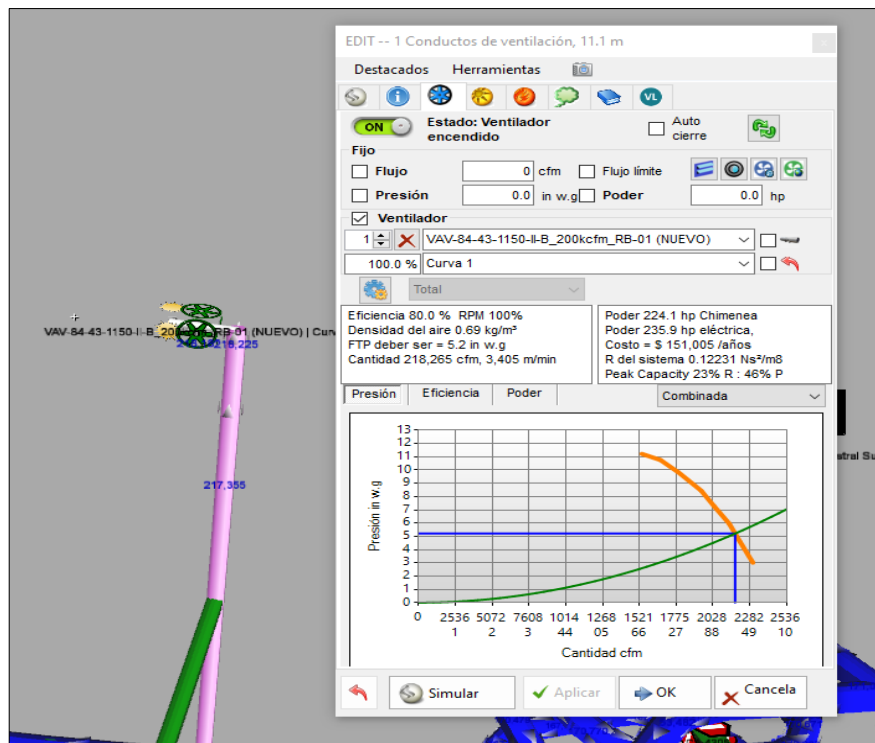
EDIT -- 1 Conductos de ventilación, 11.1 m

Destacados Herramientas

VL

ON Estado: Ventilador encendido

Auto cierre

Fijo

Flujo 0 cfm Flujo límite

Presión 0.0 in w.g Poder 0.0 hp

Ventilador

1 VAV-84-43-1150-II-B_200kcfm_RB-01 (NUEVO)

100.0 % Curva 1

Total

Eficiencia 80.0 % RPM 100%
Densidad del aire 0.69 kg/m³
FTP deber ser = 5.2 in w.g
Cantidad 218,265 cfm, 3,405 m/min

Poder 224.1 hp Chimenea
Poder 235.9 hp eléctrica,
Costo = $ 151,005 /años
R del sistema 0.12231 Ns²/m8
Peak Capacity 23% R : 46% P

Presión Eficiencia Poder

Combinada

13
12
11
10
9
8
7
6
5
4
3
2
1
0

Presión in w.g

0 25361 50722 76083 101444 126805 152166 177527 202888 228249 253610

Cantidad cfm

VAV-84-43-1150-II-B_200kcfm_RB-01 (NUEVO) | Curv

218,225

217,355

tral Su

Simular Aplicar OK Cancela